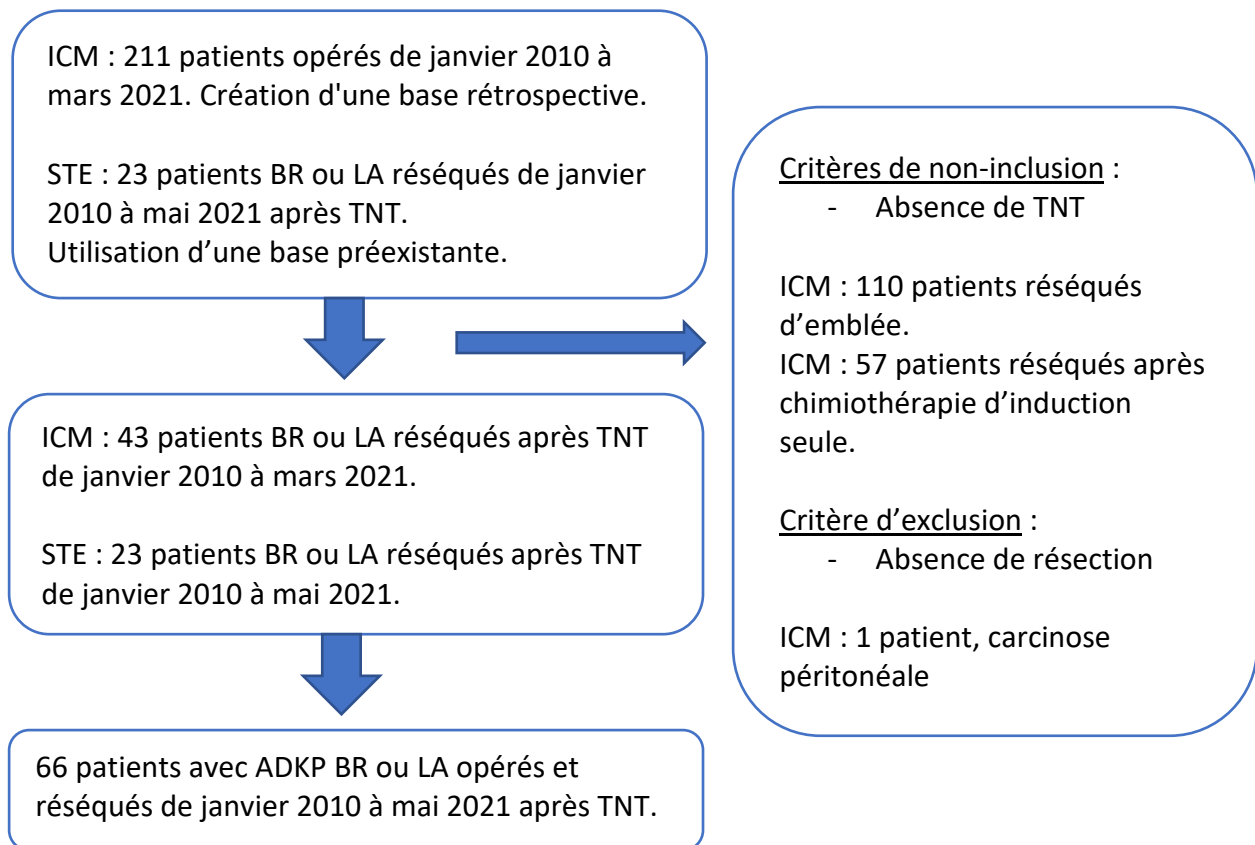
ICM : 211 patients opérés de janvier 2010 à mars 2021. Création d'une base rétrospective.

STE : 23 patients BR ou LA réséqués de janvier 2010 à mai 2021 après TNT.
Utilisation d'une base préexistante.

Critères de non-inclusion :
- Absence de TNT

ICM : 110 patients réséqués d'emblée.
ICM : 57 patients réséqués après chimiothérapie d'induction seule.

Critère d'exclusion :
- Absence de résection

ICM : 1 patient, carcinose péritonéale

ICM : 43 patients BR ou LA réséqués après TNT de janvier 2010 à mars 2021.

STE : 23 patients BR ou LA réséqués après TNT de janvier 2010 à mai 2021.

66 patients avec ADKP BR ou LA opérés et réséqués de janvier 2010 à mai 2021 après TNT.